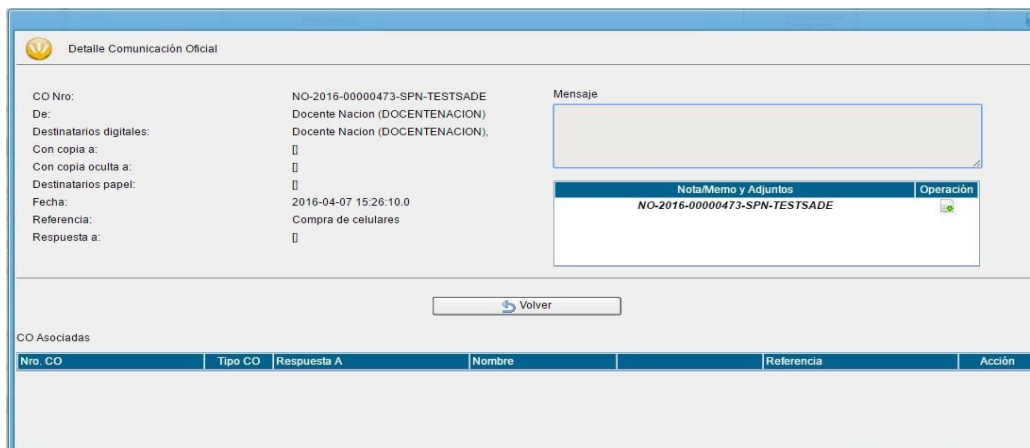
Detalle Comunicación Oficial

CO Nro: NO-2016-00000473-SPN-TESTSADE
De: Docente Nacion (DOCENTENACION)
Destinatarios digitales: Docente Nacion (DOCENTENACION),
Con copia a: []
Con copia oculta a: []
Destinatarios papel: []
Fecha: 2016-04-07 15:26:10.0
Referencia: Compra de celulares
Respuesta a: []

Mensaje

| Nota/Memo y Adjuntos | Operación |
|---|---|
| NO-2016-00000473-SPN-TESTSADE | |

Volver

CO Asociadas

| Nro. CO | Tipo CO | Respuesta A | Nombre | | Referencia | Acción |
|---|---|---|---|---|---|---|